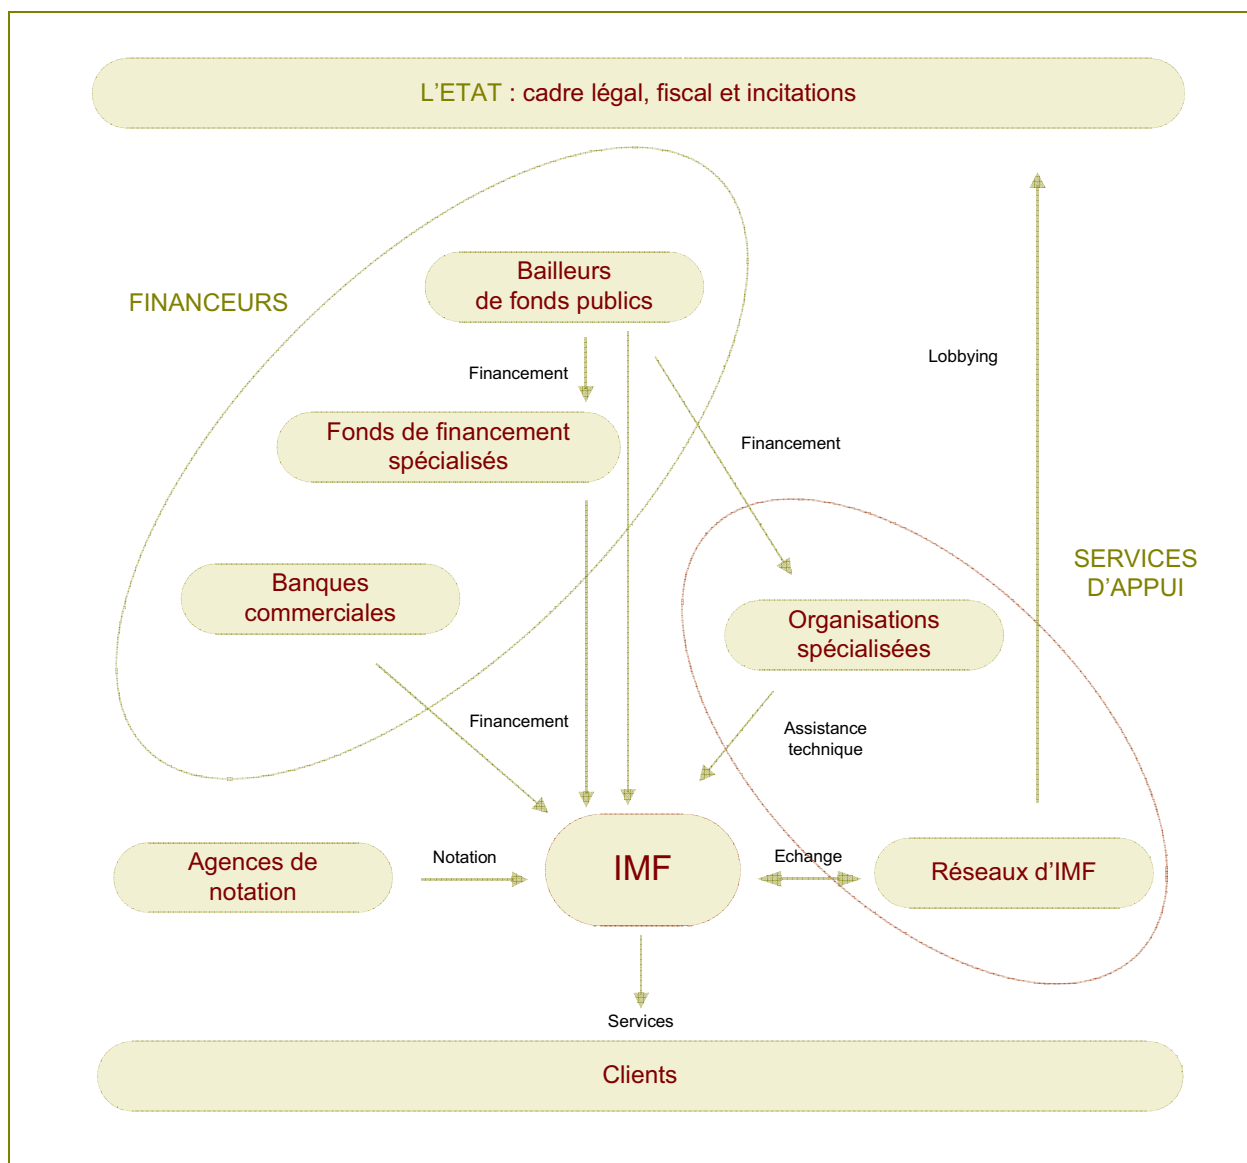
L'ETAT : cadre légal, fiscal et incitations

FINANCEURS

Bailleurs de fonds publics

Financement

Lobbying

Fonds de financement spécialisés

Financement

SERVICES D'APPUI

Banques commerciales

Organisations spécialisées

Financement

Assistance technique

Agences de notation

Notation

IMF

Echange

Réseaux d'IMF

Services

Clients